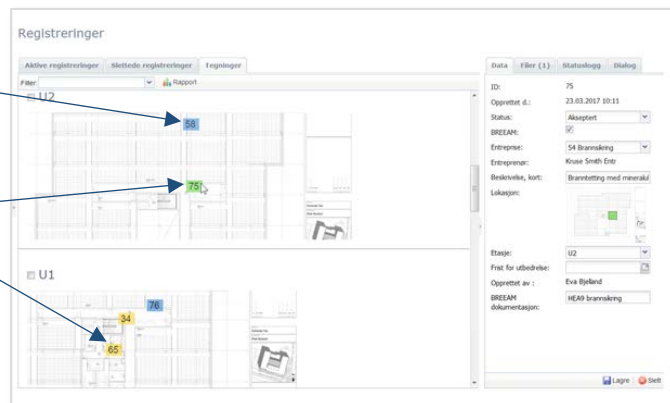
Registreringer

Aktive registreringer | Slettede registreringer | Tegninger

Filter: Rapport

U2

58

75

U1

76

34

65

Data | Filer (1) | Statuslogg | Dialog

ID: 75
Opprettet d.: 23.03.2017 10:11
Status: Akseptert
BREEAM:
Entreprise: 54 Brannsikring
Entreprenør: Kruse Smith Entr
Beskrivelse, kort: Branntetting med mineralul
Lokasjon:
Etasje: U2
Frist for utbedrelse:
Opprettet av: Eva Bjelland
BREEAM dokumentasjon: HEA9 brannsikring

Lagre | Slett